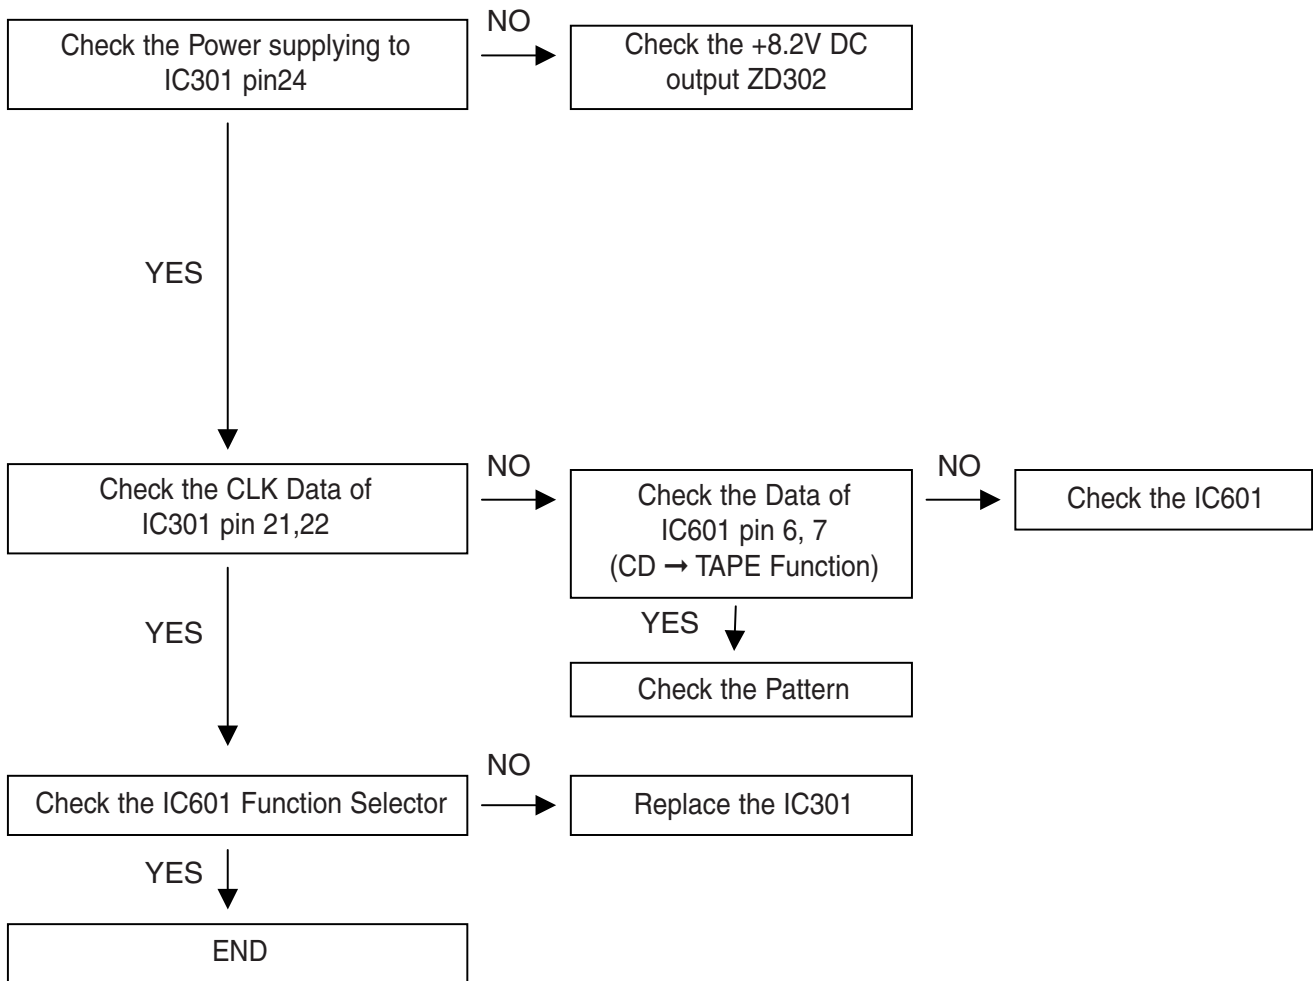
Check the Power supplying to IC301 pin24

NO

Check the +8.2V DC output ZD302

YES

Check the CLK Data of IC301 pin 21,22

NO

Check the Data of IC601 pin 6, 7 (CD ➞ TAPE Function)

NO

Check the IC601

YES

Check the Pattern

YES

Check the IC601 Function Selector

NO

Replace the IC301

YES

END